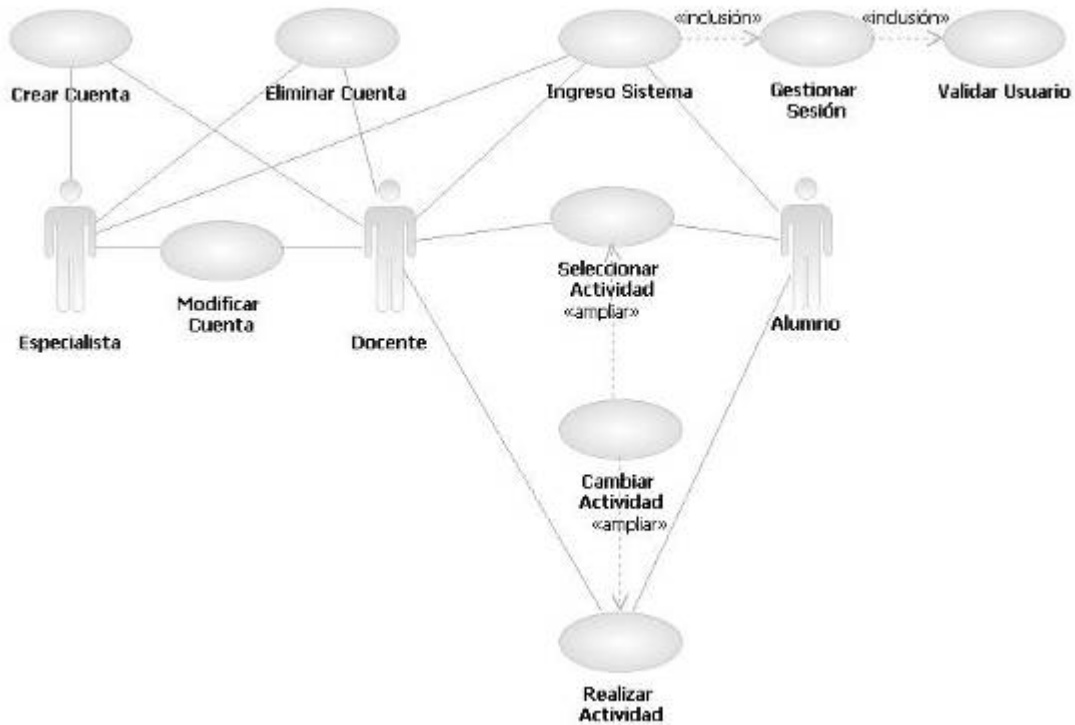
Crear Cuenta

Eliminar Cuenta

Ingreso Sistema

«inclusión»

Gestionar Sesión

«inclusión»

Validar Usuario

Especialista

Modificar Cuenta

Docente

Seleccionar Actividad

«ampliar»

Alumno

Cambiar Actividad

«ampliar»

Realizar Actividad